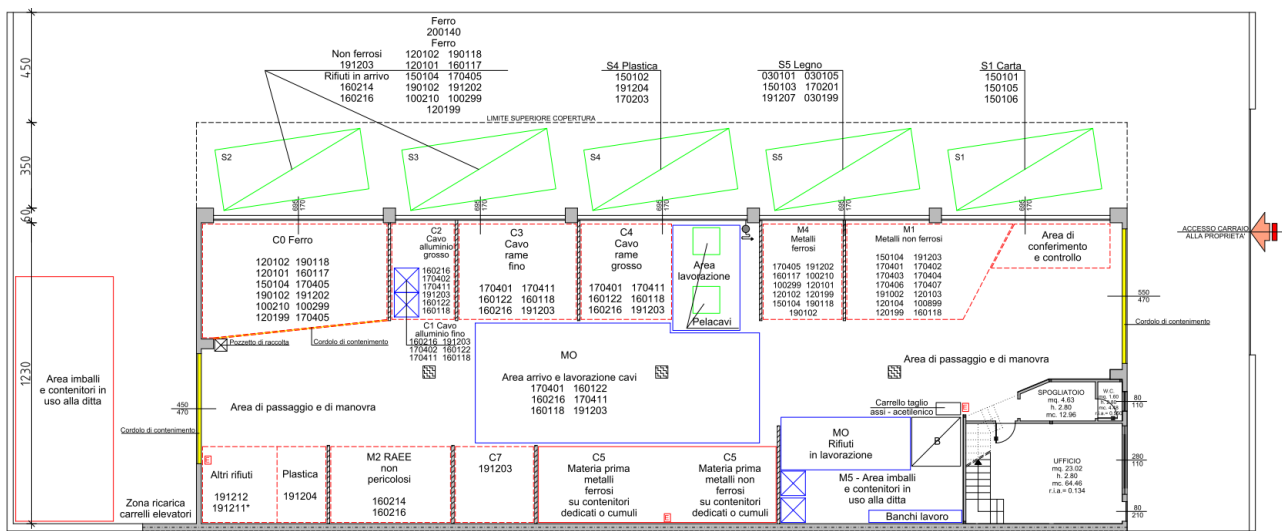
Ferro
200140
Ferro
Non ferrosi 120102 190118
191203 120101 160117
Rifiuti in arrivo 150104 170405
160214 190102 191202
160216 100210 100299
120199

S4 Plastica
150102
191204
170203

S5 Legno
030101 030105
150103 170201
191207 030199

S1 Carta
150101
150105
150106

450
350
60

LIMITE SUPERIORE COPERTURA

S2
S3
S4
S5
S1

C0 Ferro
120102 190118
120101 160117
150104 170405
190102 191202
100210 100299
120199 170405

C2
Cavo
alluminio
grosso
160216
170402
170411
191203
160122
160118

C3
Cavo
rame
fino
170401 170411
160122 160118
160216 191203

C4
Cavo
rame
grosso
170401 170411
160122 160118
160216 191203

Area
lavorazione

Pelacavi

M4
Metalli
ferrosi
170405 191202
160117 100210
100299 120101
120102 120199
150104 190118
190102

M1
Metalli non ferrosi
150104 191203
170401 170402
170403 170404
170406 170407
191002 120103
120104 100899
120199 160118

Area di
conferimento
e controllo

ACCESSO CARRAIO
ALLA PROPRIETA'

550
470

Cordolo di contenimento

C1 Cavo
alluminio fino
160216 191203
170402 160122
170411 160118

Pozzetto di raccolta
Cordolo di contenimento

MO
Area arrivo e lavorazione cavi
170401 160122
160216 170411
160118 191203

Area di passaggio e di manovra

1230
Area imballi
e contenitori in
uso alla ditta

450
470
Area di passaggio e di manovra
Cordolo di contenimento

Carrello taglio
assi - acetilenico

SPOGLIATOIO
mq. 4.63
h. 2.80
mc. 12.96

W.C.

80
110

MO
Rifiuti
in lavorazione

B

UFFICIO
mq. 23.02
h. 2.80
mc. 64.46
r.l.a.= 0.134

280
110

Altri rifiuti
191212
191211*

Plastica
191204

M2 RAEE
non
pericolosi
160214
160216

C7
191203

C5
Materia prima
metalli
ferrosi
su contenitori
dedicati o cumuli

C5
Materia prima
metalli non
ferrosi
su contenitori
dedicati o cumuli

M5 - Area imballi
e contenitori in
uso alla ditta

Banchi lavoro

Zona ricarica
carrelli elevatori

80
210